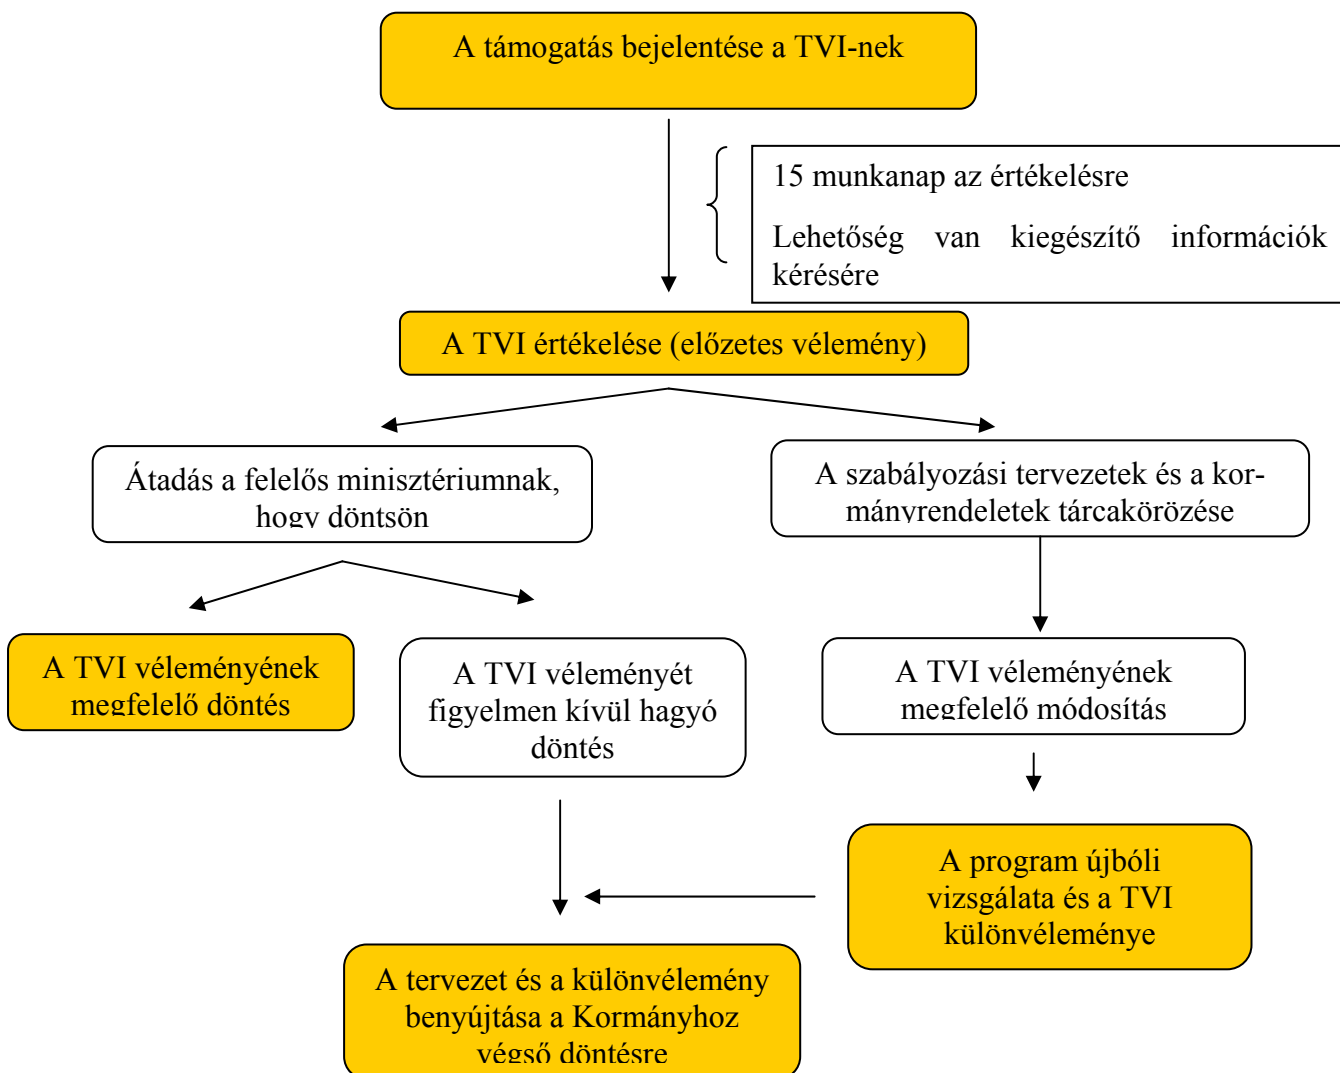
A támogatás bejelentése a TVI-nek

15 munkanap az értékelésre

Lehetőség van kiegészítő információk kérésére

A TVI értékelése (előzetes vélemény)

Átadás a felelős minisztériumnak, hogy döntsön

A szabályozási tervezetek és a kormányrendeletek tárcakörözése

A TVI véleményének megfelelő döntés

A TVI véleményét figyelmen kívül hagyó döntés

A TVI véleményének megfelelő módosítás

A program újbóli vizsgálata és a TVI különvéleménye

A tervezet és a különvélemény benyújtása a Kormányhoz végső döntésre